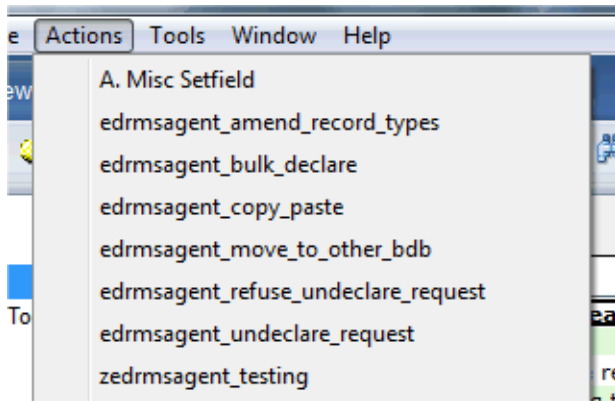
e Actions Tools Window Help

ew

To

A. Misc Setfield
edrmsagent_amend_record_types
edrmsagent_bulk_declare
edrmsagent_copy_paste
edrmsagent_move_to_other_bdb
edrmsagent_refuse_undeclare_request
edrmsagent_undeclare_request
zedrmsagent_testing

ea
re